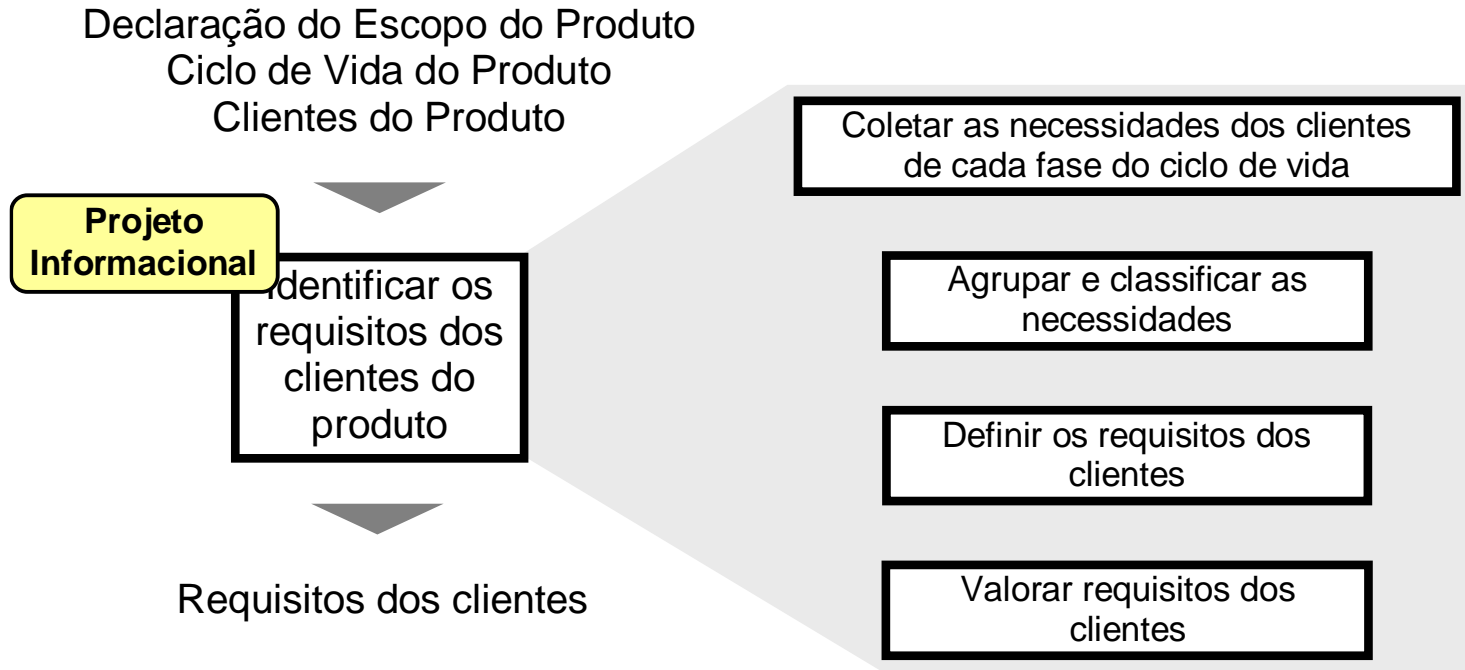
Declaração do Escopo do Produto
Ciclo de Vida do Produto
Clientes do Produto

Projeto Informacional

Identificar os requisitos dos clientes do produto

Requisitos dos clientes

Coletar as necessidades dos clientes de cada fase do ciclo de vida

Agrupar e classificar as necessidades

Definir os requisitos dos clientes

Valorar requisitos dos clientes